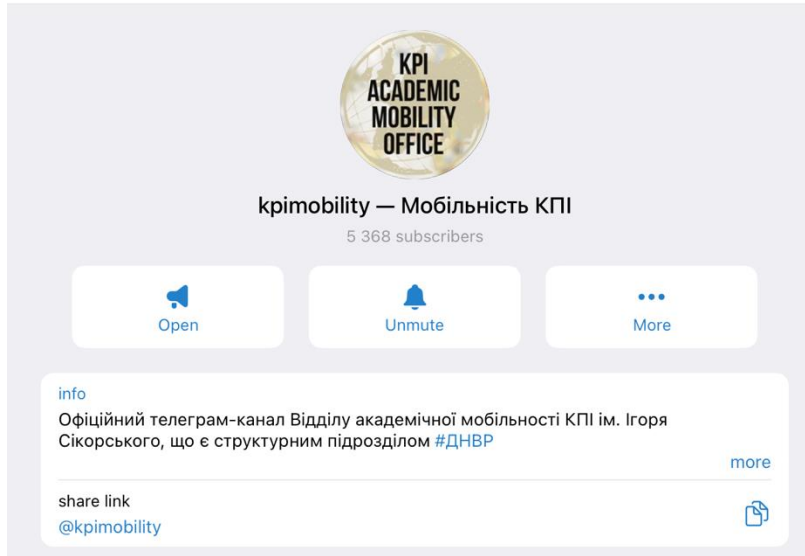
KPI ACADEMIC MOBILITY OFFICE

kpimobility — Мобільність КПІ

5 368 subscribers

Open

Unmute

More

info

Офіційний телеграм-канал Відділу академічної мобільності КПІ ім. Ігоря Сікорського, що є структурним підрозділом #ДНВР

more

share link

@kpimobility